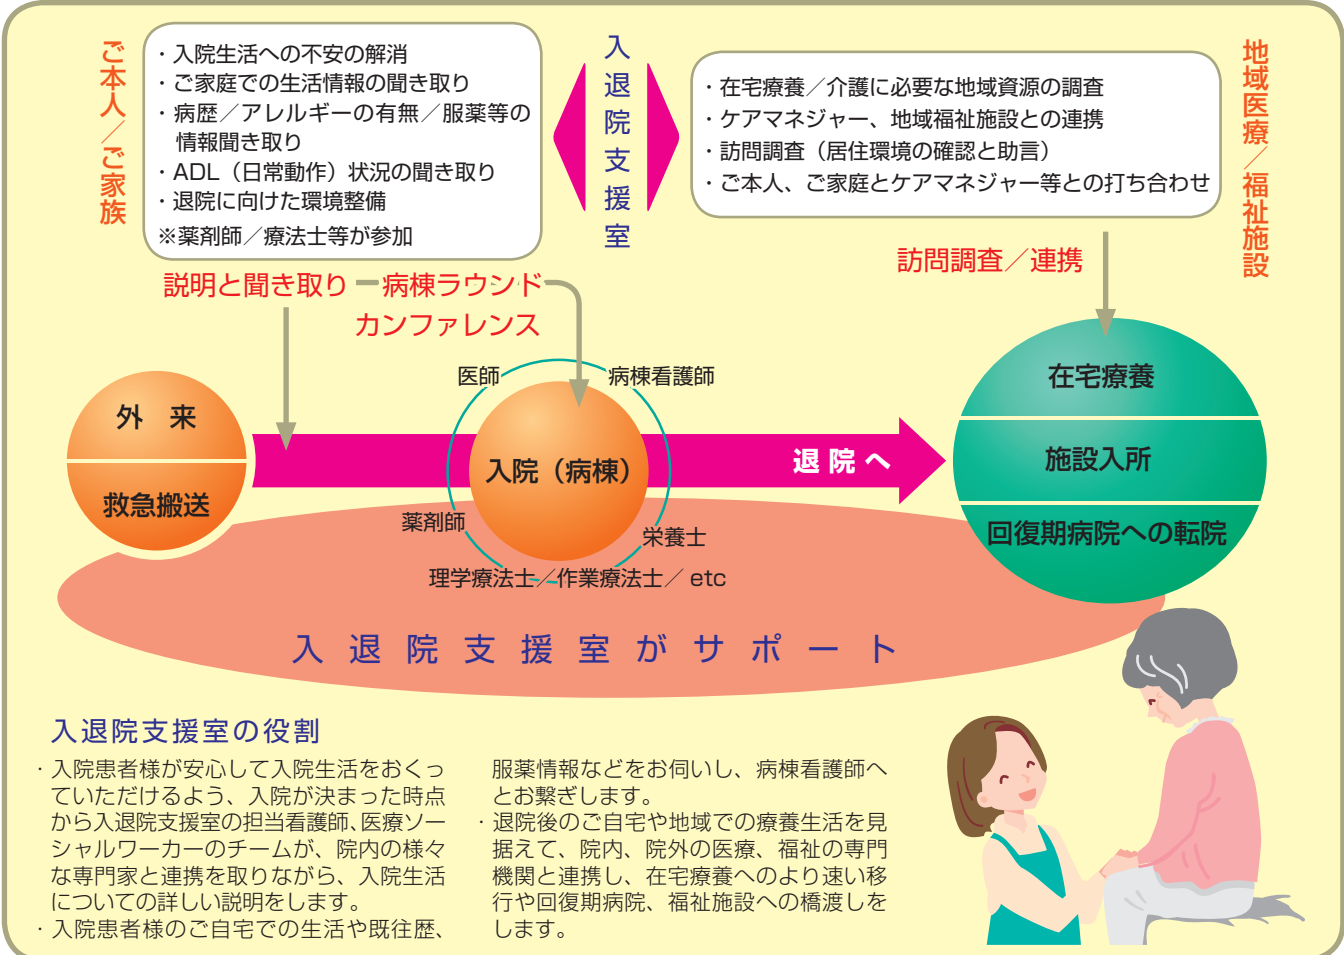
ご本人／ご家族

・入院生活への不安の解消
・ご家庭での生活情報の聞き取り
・病歴／アレルギーの有無／服薬等の情報聞き取り
・ADL（日常動作）状況の聞き取り
・退院に向けた環境整備
※薬剤師／療法士等が参加

入退院支援室

・在宅療養／介護に必要な地域資源の調査
・ケアマネジャー、地域福祉施設との連携
・訪問調査（居住環境の確認と助言）
・ご本人、ご家庭とケアマネジャー等との打ち合わせ

地域医療／福祉施設

説明と聞き取り

病棟ラウンド
カンファレンス

訪問調査／連携

外 来
救急搬送

医師
病棟看護師
入院（病棟）
薬剤師
栄養士
理学療法士／作業療法士／ etc

退 院 へ

在宅療養
施設入所
回復期病院への転院

入 退 院 支 援 室 が サ ポ ー ト

入退院支援室の役割

・入院患者様が安心して入院生活をおくっていただけるよう、入院が決まった時点から入退院支援室の担当看護師、医療ソーシャルワーカーのチームが、院内の様々な専門家と連携を取りながら、入院生活についての詳しい説明をします。
・入院患者様のご自宅での生活や既往歴、服薬情報などをお伺いし、病棟看護師へとお繋ぎします。
・退院後のご自宅や地域での療養生活を見据えて、院内、院外の医療、福祉の専門機関と連携し、在宅療養へのより速い移行や回復期病院、福祉施設への橋渡しをします。